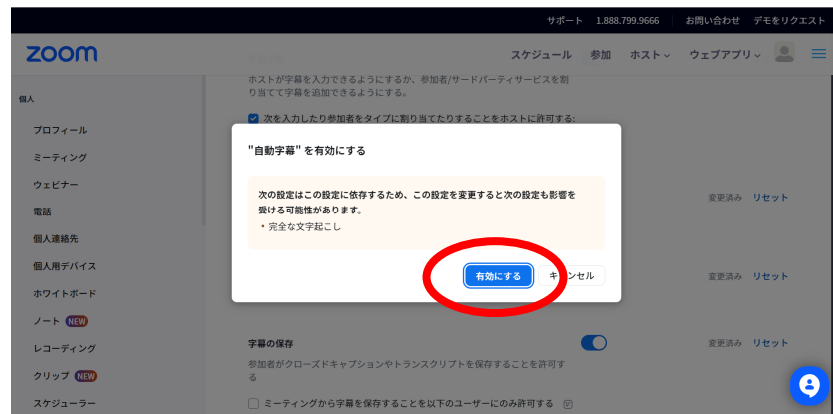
サポート 1.888.799.9666 お問い合わせ デモをリクエスト

zoom

スケジュール 参加 ホスト ウェブアプリ

個人

プロフィール

ミーティング

ウェビナー

電話

個人連絡先

個人用デバイス

ホワイトボード

ノート NEW

レコーディング

クリップ NEW

スケジューラー

ホストが字幕を入力できるようにするか、参加者/サードパーティサービスを割り当てて字幕を追加できるようにします。

次を入力したり参加者をタイプに割り当てたりすることをホストに許可する:

"自動字幕" を有効にする

次の設定はこの設定に依存するため、この設定を変更すると次の設定も影響を受ける可能性があります。
• 完全な文字起こし

有効にする キャンセル

変更済み リセット

変更済み リセット

字幕の保存

参加者がクローズドキャプションやトランスクリプトを保存することを許可する

変更済み リセット

ミーティングから字幕を保存することを以下のユーザーにのみ許可する